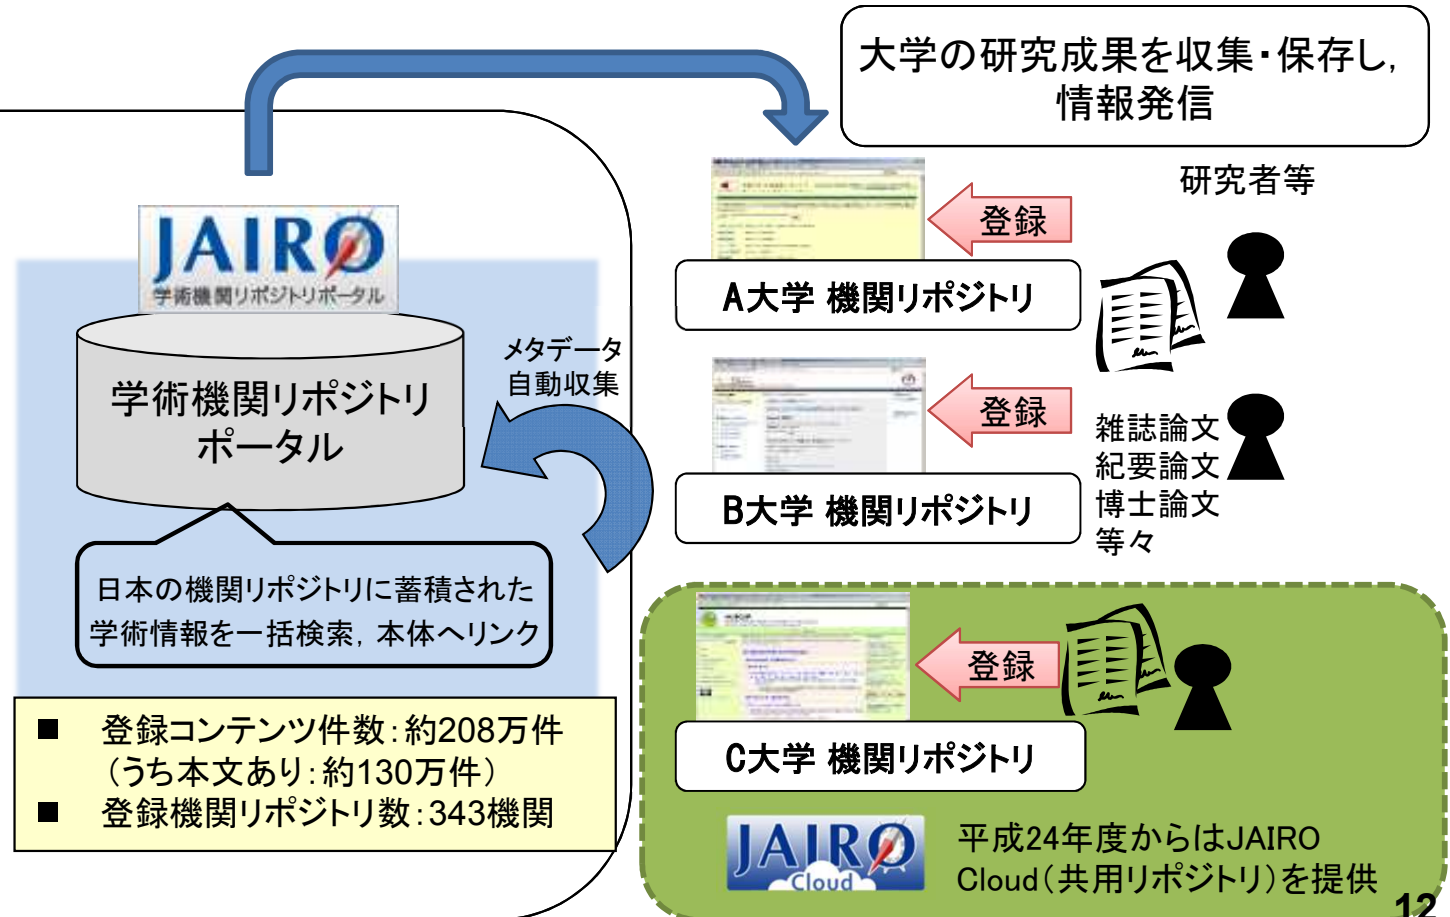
大学の研究成果を収集・保存し，情報発信

JAIRO
学術機関リポジトリポータル

学術機関リポジトリポータル

メタデータ自動収集

日本の機関リポジトリに蓄積された学術情報を一括検索，本体へリンク

■ 登録コンテンツ件数：約208万件（うち本文あり：約130万件）
■ 登録機関リポジトリ数：343機関

研究者等

登録

A大学 機関リポジトリ

登録

B大学 機関リポジトリ

雑誌論文
紀要論文
博士論文
等々

登録

C大学 機関リポジトリ

JAIRO Cloud

平成24年度からはJAIRO Cloud（共用リポジトリ）を提供

12